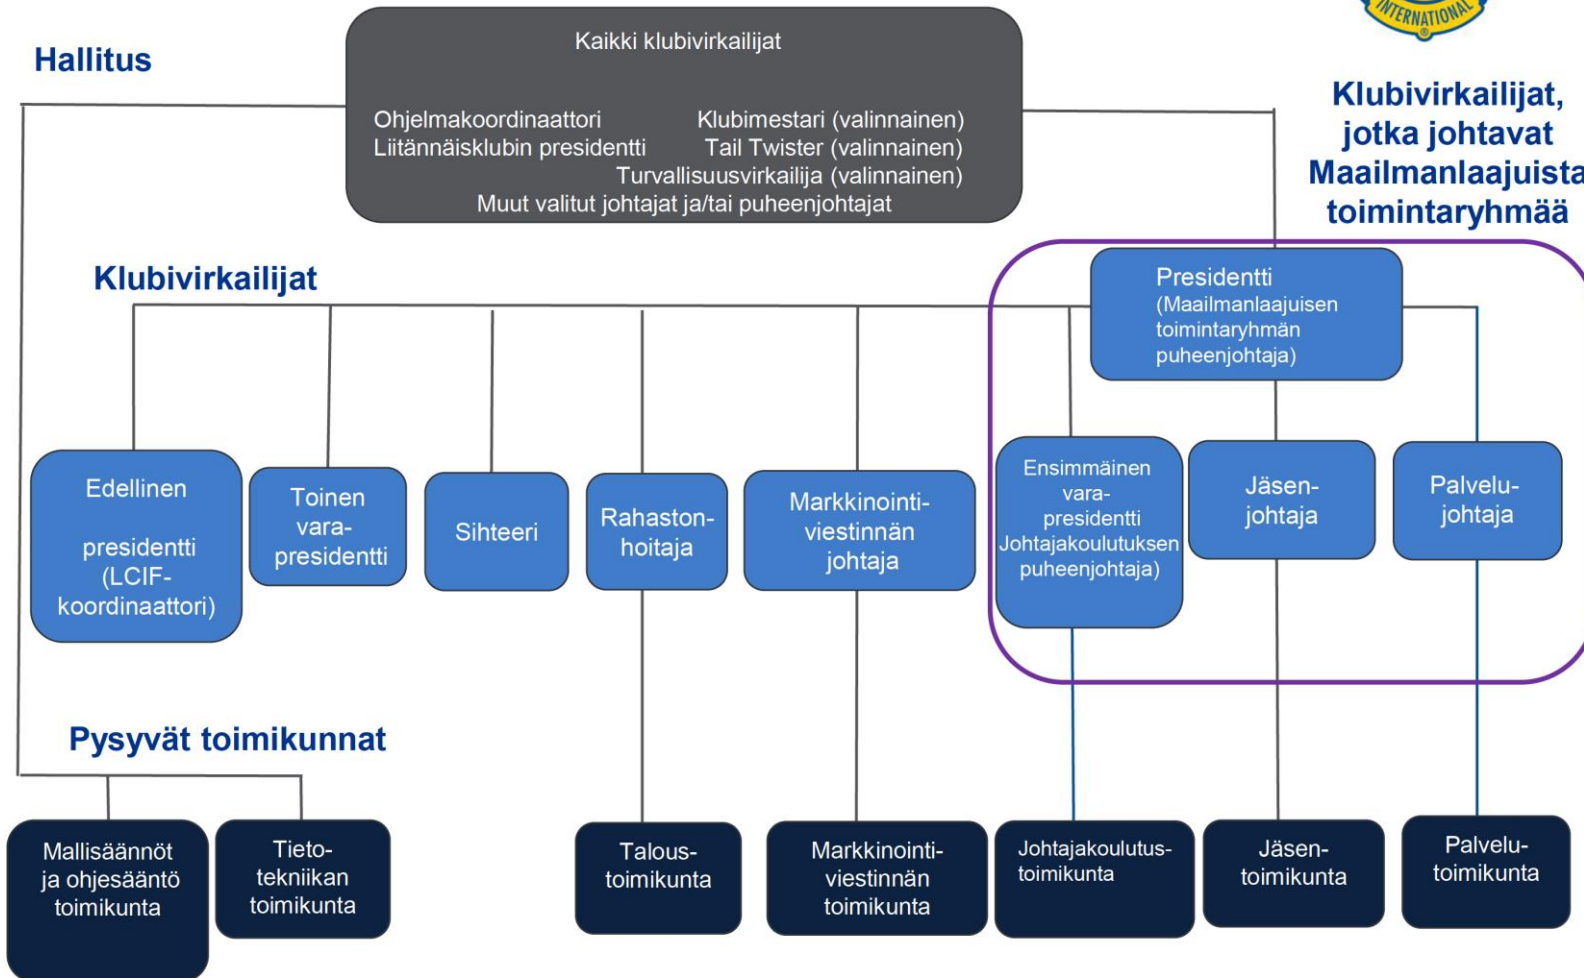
INTERNATIONAL

Hallitus

Kaikki klubivirkailijat

Ohjelmakoordinaattori
Liitännäisklubin presidentti

Klubimestari (valinnainen)
Tail Twister (valinnainen)
Turvallisuusvirkailija (valinnainen)
Muut valitut johtajat ja/tai puheenjohtajat

Klubivirkailijat, jotka johtavat Maailmanlaajuista toimintaryhmää

Klubivirkailijat

Presidentti (Maailmanlaajuisen toimintaryhmän puheenjohtaja)

Edellinen presidentti (LCIF-koordinaattori)

Toinen varapresidentti

Sihteeri

Rahastonhoitaja

Markkinointiviestinnän johtaja

Ensimmäinen varapresidentti Johtajakoulutuksen puheenjohtaja)

Jäsenjohtaja

Palvelujohtaja

Pysyvät toimikunnat

Mallisäännöt ja ohjesääntö toimikunta

Tietotekniikan toimikunta

Taloustoimikunta

Markkinointiviestinnän toimikunta

Johtajakoulutustoimikunta

Jäsentoimikunta

Palvelutoimikunta